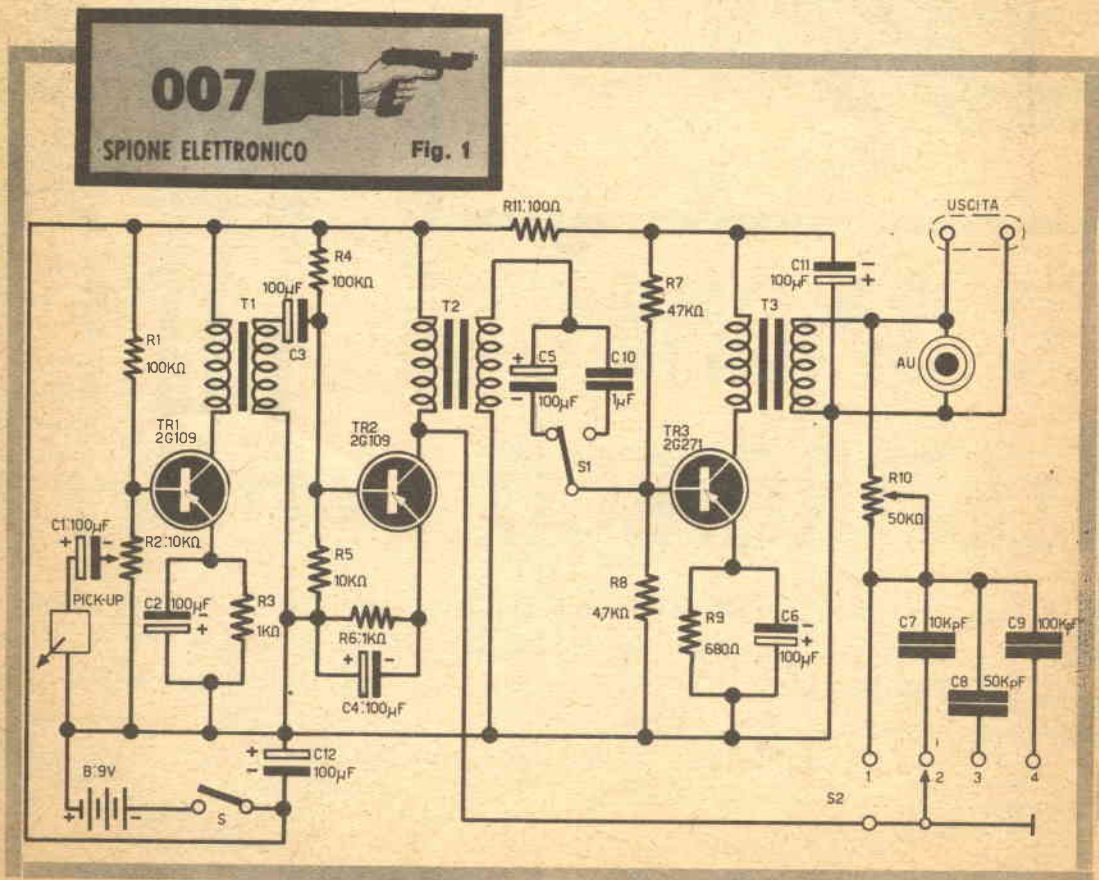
007

SPIONE ELETTRONICO

Fig. 1

R11:100Ω

USCITA

R4
100KΩ

100μF

C3

T1

R1
100KΩ

TR1
2G109

C1:100μF

R2:10KΩ

PICK-UP

C2 100μF

R3
1KΩ

T2

TR2
2G109

R5
10KΩ

R6:1KΩ

C4:100μF

C5
100μF

C10
1μF

S1

R7
47KΩ

TR3
2G271

R8
4,7KΩ

R9
680Ω

C6
100μF

C11
100μF

T3

AU

R10
50KΩ

C7 10KpF

C8 50KpF

C9 100KpF

1
2
3
4

S2

B 9V

S

C12
100μF